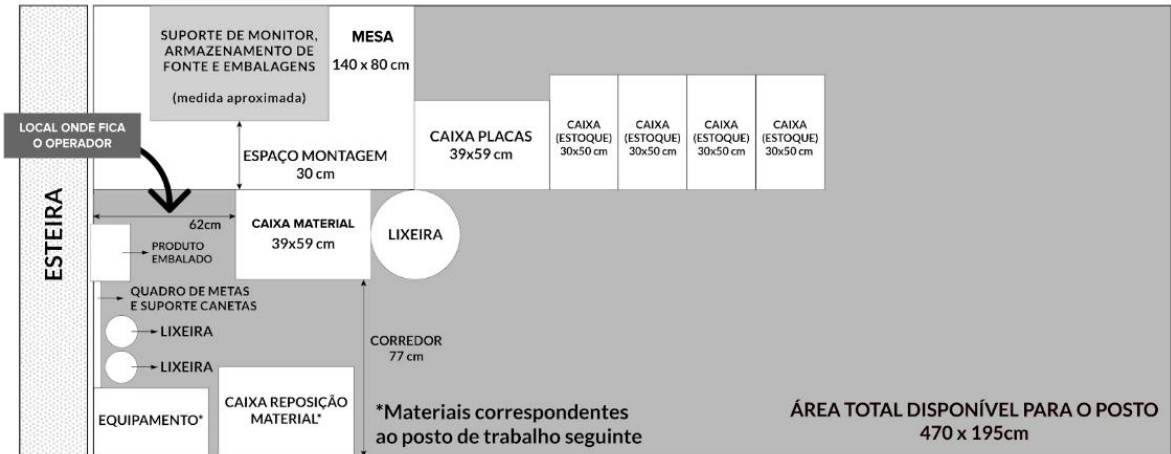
SUPORTE DE MONITOR, ARMAZENAMENTO DE FONTE E EMBALAGENS

(medida aproximada)

MESA
140 x 80 cm

LOCAL ONDE FICA O OPERADOR

ESPAÇO MONTAGEM
30 cm

CAIXA PLACAS
39x59 cm

CAIXA (ESTOQUE) 30x50 cm

CAIXA (ESTOQUE) 30x50 cm

CAIXA (ESTOQUE) 30x50 cm

CAIXA (ESTOQUE) 30x50 cm

ESTEIRA

62cm

CAIXA MATERIAL
39x59 cm

LIXEIRA

PRODUTO EMBALADO

QUADRO DE METAS E SUPORTE CANETAS

LIXEIRA

LIXEIRA

CORREDOR
77 cm

EQUIPAMENTO*

CAIXA REPOSIÇÃO MATERIAL*

*Materiais correspondentes ao posto de trabalho seguinte

ÁREA TOTAL DISPONÍVEL PARA O POSTO
470 x 195cm